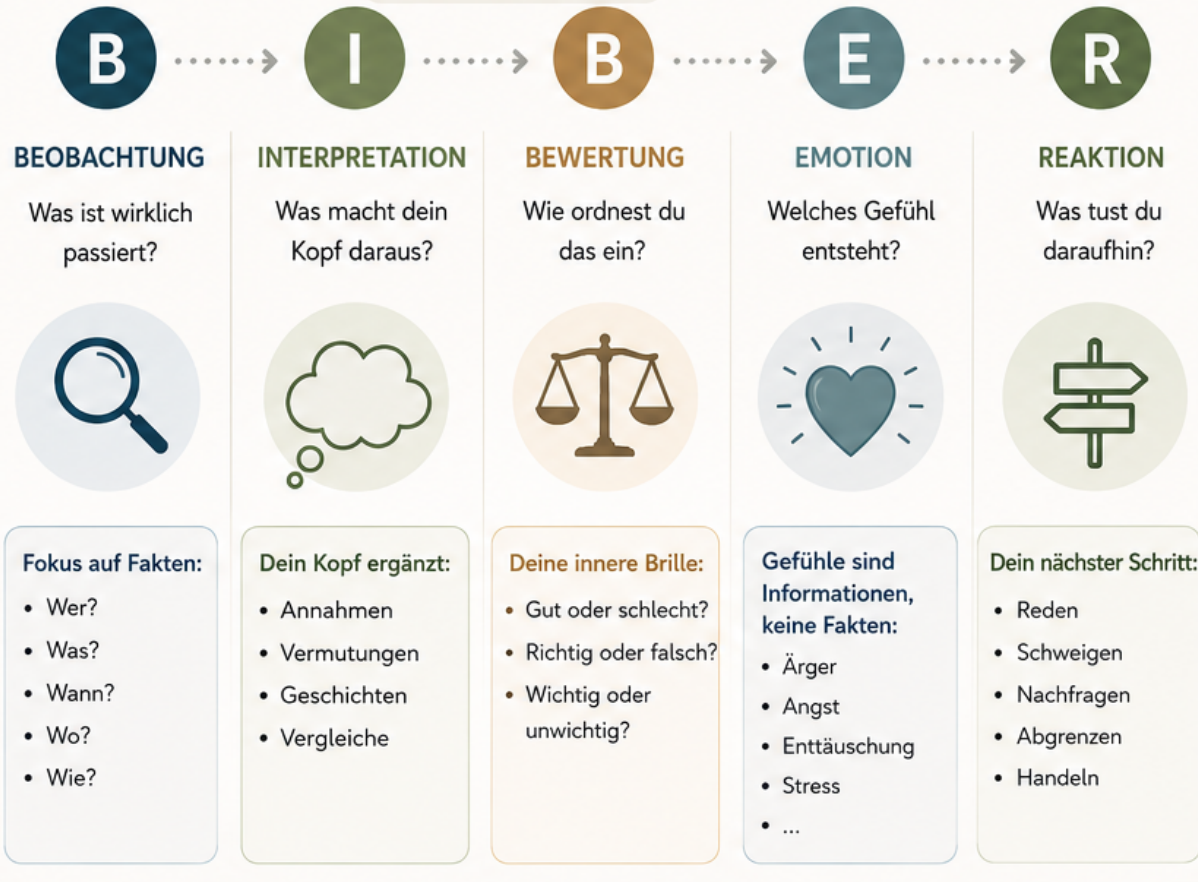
B I B E R

BEOBACHTUNG

Was ist wirklich passiert?

Fokus auf Fakten:
- Wer?
- Was?
- Wann?
- Wo?
- Wie?

INTERPRETATION

Was macht dein Kopf daraus?

Dein Kopf ergänzt:
- Annahmen
- Vermutungen
- Geschichten
- Vergleiche

BEWERTUNG

Wie ordnest du das ein?

Deine innere Brille:
- Gut oder schlecht?
- Richtig oder falsch?
- Wichtig oder unwichtig?

EMOTION

Welches Gefühl entsteht?

Gefühle sind Informationen, keine Fakten:
- Ärger
- Angst
- Enttäuschung
- Stress
- ...

REAKTION

Was tust du daraufhin?

Dein nächster Schritt:
- Reden
- Schweigen
- Nachfragen
- Abgrenzen
- Handeln